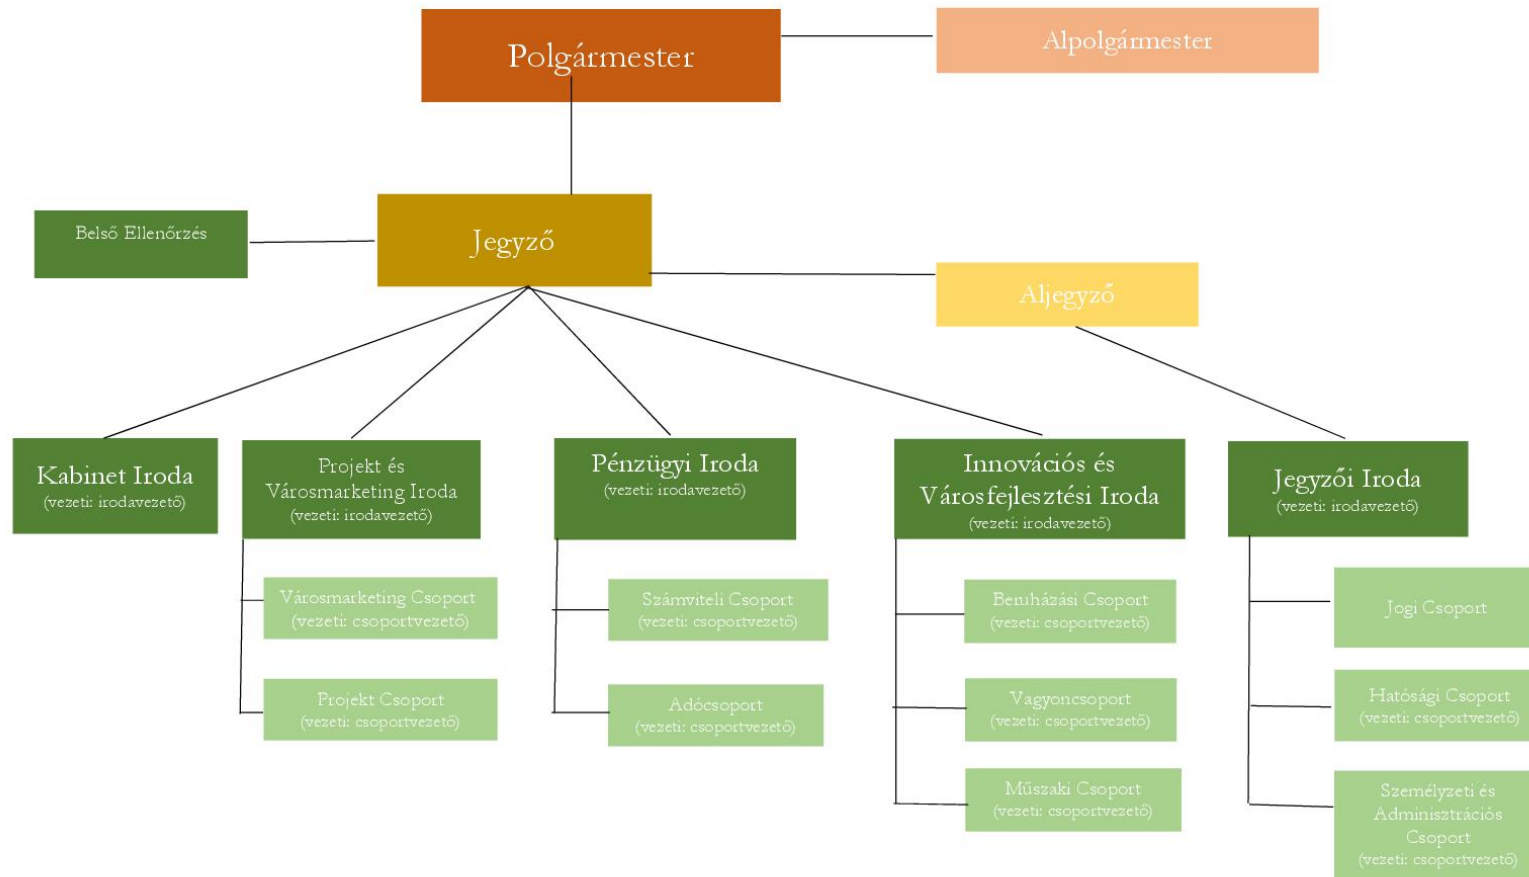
Polgármester

Alpolgármester

Belső Ellenőrzés

Jegyző

Aljegyző

Kabinet Iroda
(vezeti: irodavezető)

Projekt és Városmarketing Iroda
(vezeti: irodavezető)

Városmarketing Csoport
(vezeti: csoportvezető)

Projekt Csoport
(vezeti: csoportvezető)

Pénzügyi Iroda
(vezeti: irodavezető)

Számviteli Csoport
(vezeti: csoportvezető)

Adócsoport
(vezeti: csoportvezető)

Innovációs és Városfejlesztési Iroda
(vezeti: irodavezető)

Beruházási Csoport
(vezeti: csoportvezető)

Vagyoncsoport
(vezeti: csoportvezető)

Műszaki Csoport
(vezeti: csoportvezető)

Jegyzői Iroda
(vezeti: irodavezető)

Jogi Csoport

Hatósági Csoport
(vezeti: csoportvezető)

Személyzeti és Adminisztrációs Csoport
(vezeti: csoportvezető)